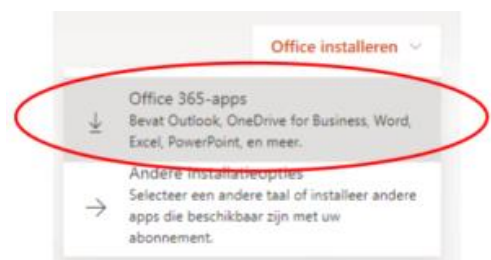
Office installeren

Office 365-apps
Bevat Outlook, OneDrive for Business, Word, Excel, PowerPoint, en meer.

Andere installatieopties
Selecteer een andere taal of installeer andere apps die beschikbaar zijn met uw abonnement.